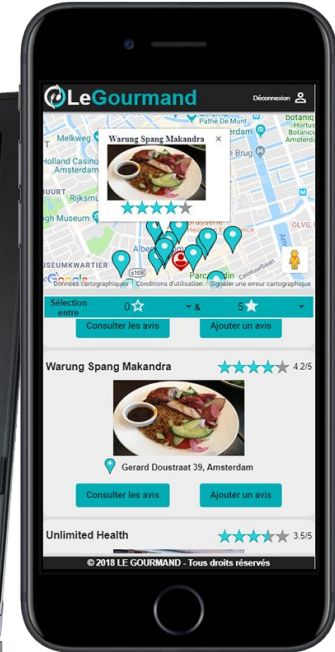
LeGourmand

Déconnexion

Warung Spang Makandra

×

Melkweg

Holland Casino Amsterdam

Amsterdam

Rijksmuseum

MUSEUMKWARTIER

Botanical Hortus

Pathé De Munt

OLVG

Google

Données cartographiques

Conditions d'utilisation

Signaler une erreur cartographique

Sélection entre

0

&

5

Consulter les avis

Ajouter un avis

Warung Spang Makandra

4.2/5

Gerard Doustraat 39, Amsterdam

Consulter les avis

Ajouter un avis

Unlimited Health

3.5/5

© 2018 LE GOURMAND - Tous droits réservés